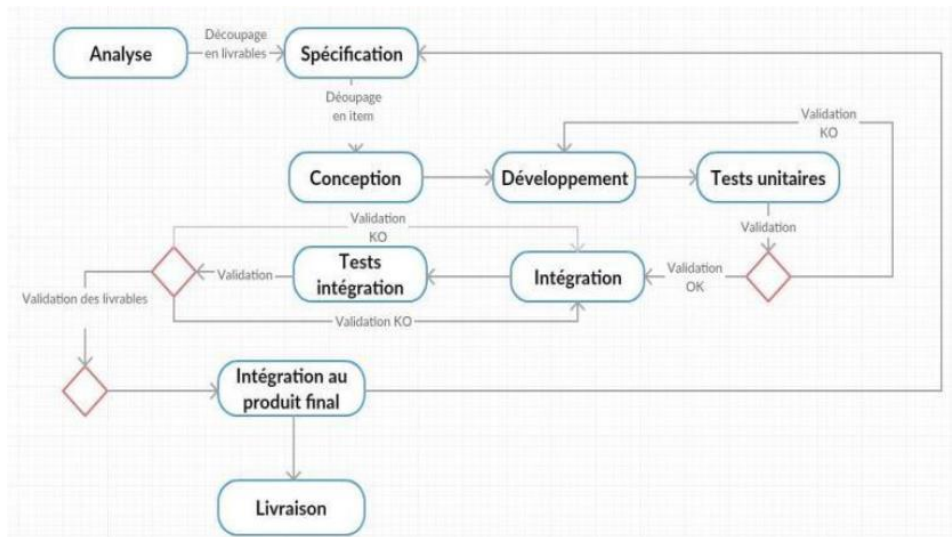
Analyse

Découpage en livrables

Spécification

Découpage en item

Validation KO

Conception

Développement

Tests unitaires

Validation KO

Validation

Tests intégration

Validation

Intégration

Validation OK

Validation des livrables

Validation KO

Intégration au produit final

Livraison